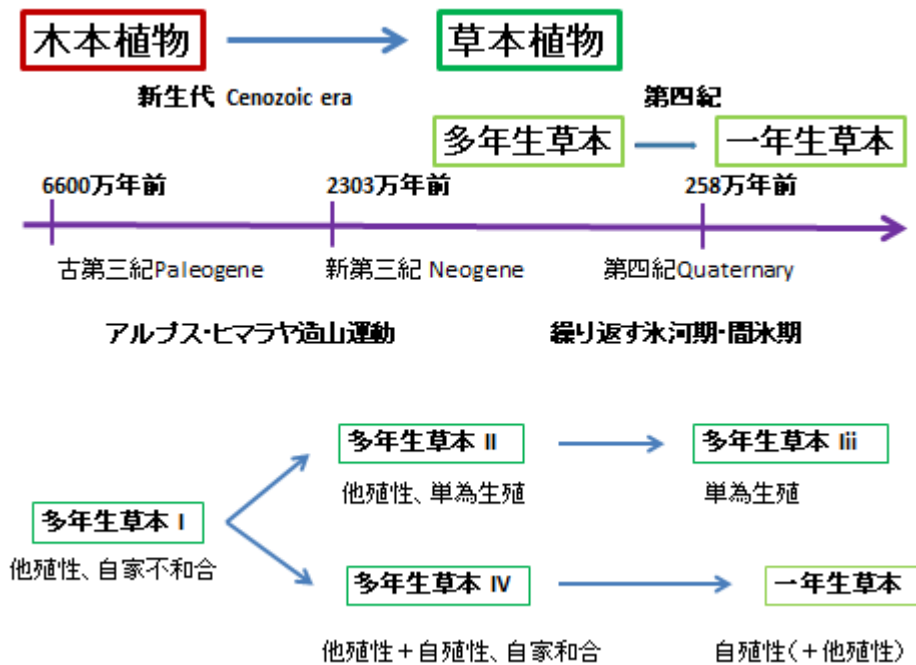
木本植物

草本植物

新生代 Cenozoic era

第四紀

多年生草本

一年生草本

6600万年前

2303万年前

258万年前

古第三紀Paleogene

新第三紀 Neogene

第四紀Quaternary

アルプス･ヒマラヤ造山運動

繰り返す氷河期･間氷期

多年生草本 II

多年生草本 Iii

他殖性、単為生殖

単為生殖

多年生草本 I

他殖性、自家不和合

多年生草本 IV

一年生草本

他殖性＋自殖性、自家和合

自殖性（＋他殖性）